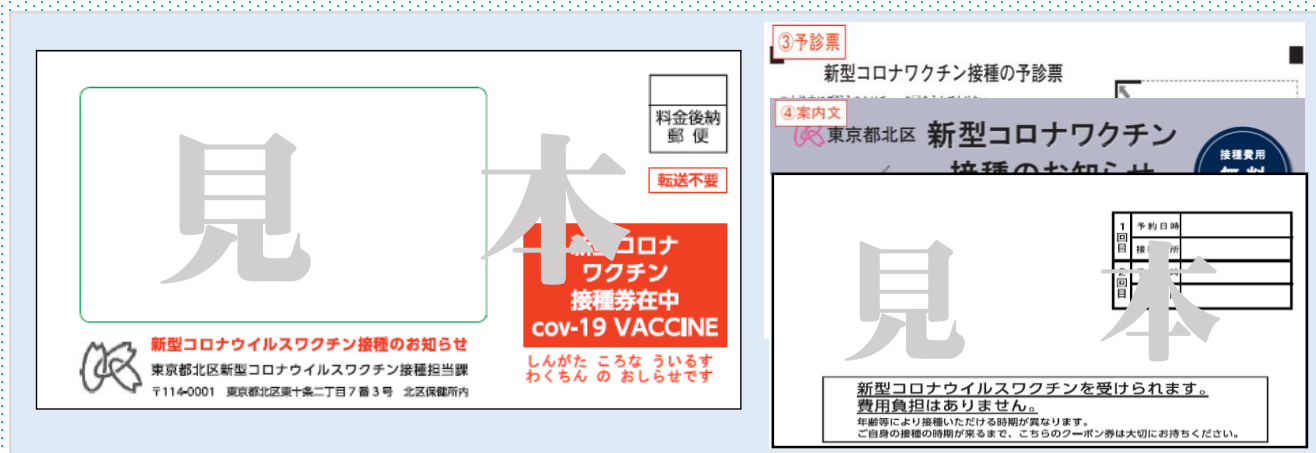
見本

料金後納
郵便

転送不要

新型コロナ
ワクチン
接種券在中
cov-19 VACCINE

しんがた ころな ういるす
わくちん の おしらせです

新型コロナウイルスワクチン接種のお知らせ
東京都北区新型コロナウイルスワクチン接種担当課
〒114-0001 東京都北区東十条二丁目7番3号 北区保健所内

③予診票
新型コロナワクチン接種の予診票

④案内文
東京都北区 新型コロナワクチン
接種のお知らせ

接種費用
無料

見本

| 1回目 | 予約日時 | |
|---|---|---|
| | 接種場所 | |
| 2回目 | | |
| | | |

新型コロナウイルスワクチンを受けられます。
費用負担はありません。
年齢等により接種いただける時期が異なります。
ご自身の接種の時期が来るまで、こちらのクーポン券は大切にお持ちください。